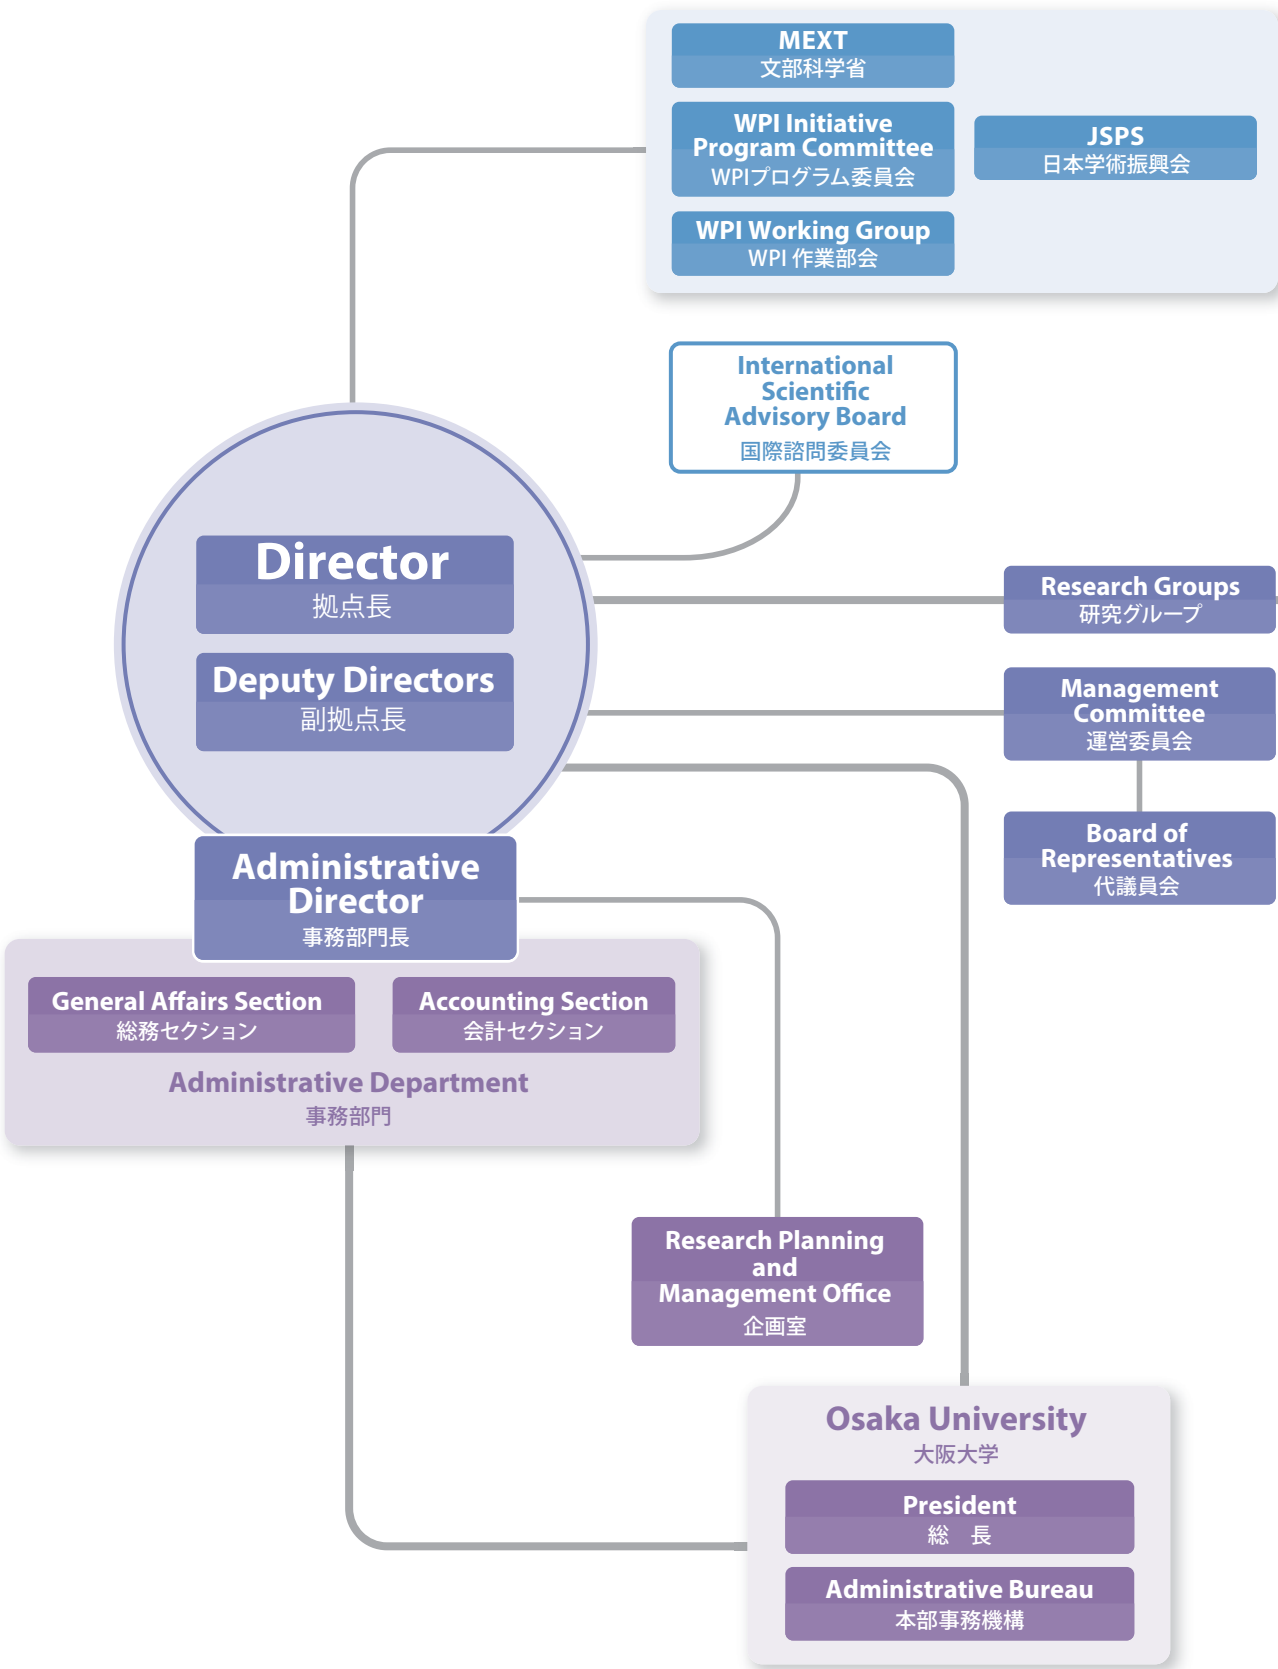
MEXT
文部科学省

WPI Initiative Program Committee
WPIプログラム委員会

WPI Working Group
WPI 作業部会

JSPS
日本学術振興会

International Scientific Advisory Board
国際諮問委員会

Director
拠点長

Deputy Directors
副拠点長

Research Groups
研究グループ

Management Committee
運営委員会

Board of Representatives
代議員会

Administrative Director
事務部門長

General Affairs Section
総務セクション

Accounting Section
会計セクション

Administrative Department
事務部門

Research Planning and Management Office
企画室

Osaka University
大阪大学

President
総　長

Administrative Bureau
本部事務機構